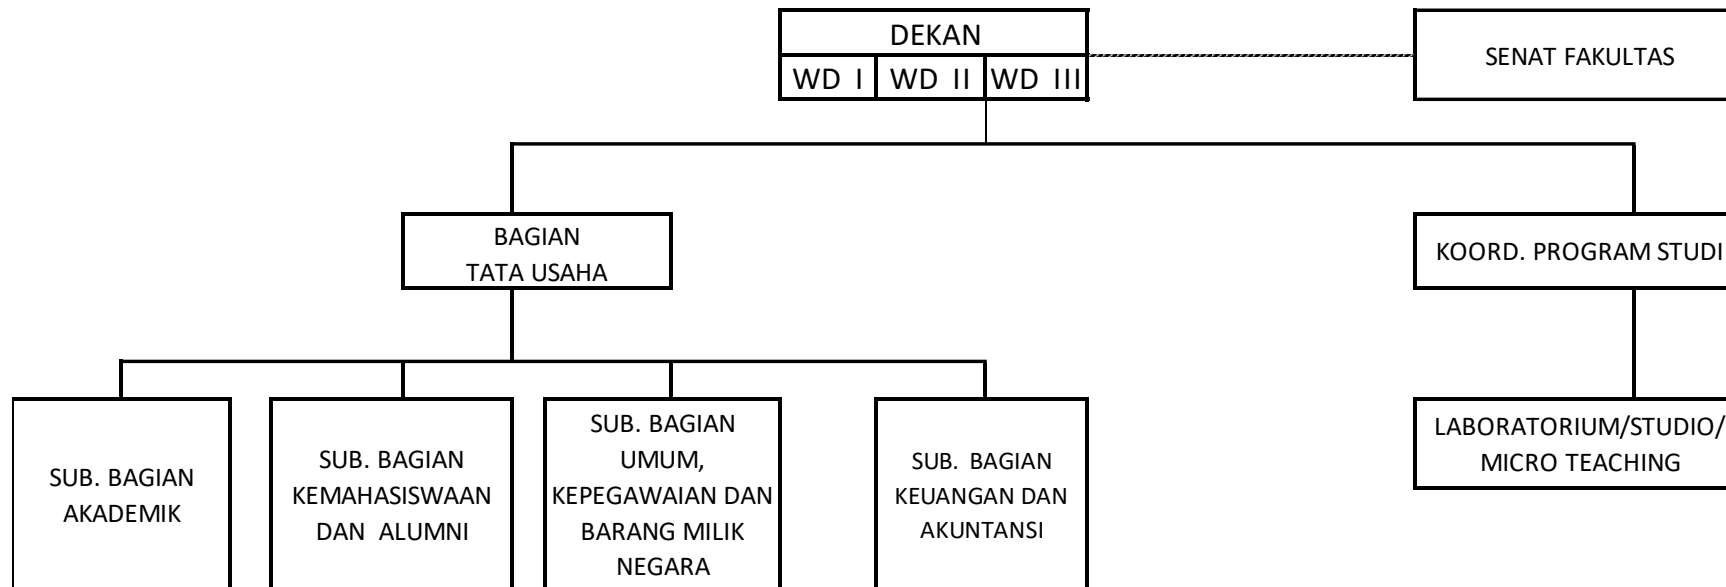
DEKAN
WD I WD II WD III

SENAT FAKULTAS

BAGIAN TATA USAHA

KOORD. PROGRAM STUDI

SUB. BAGIAN AKADEMIK

SUB. BAGIAN KEMAHASISWAAN DAN ALUMNI

SUB. BAGIAN UMUM, KEPEGAWAIAN DAN BARANG MILIK NEGARA

SUB. BAGIAN KEUANGAN DAN AKUNTANSI

LABORATORIUM/STUDIO/ MICRO TEACHING